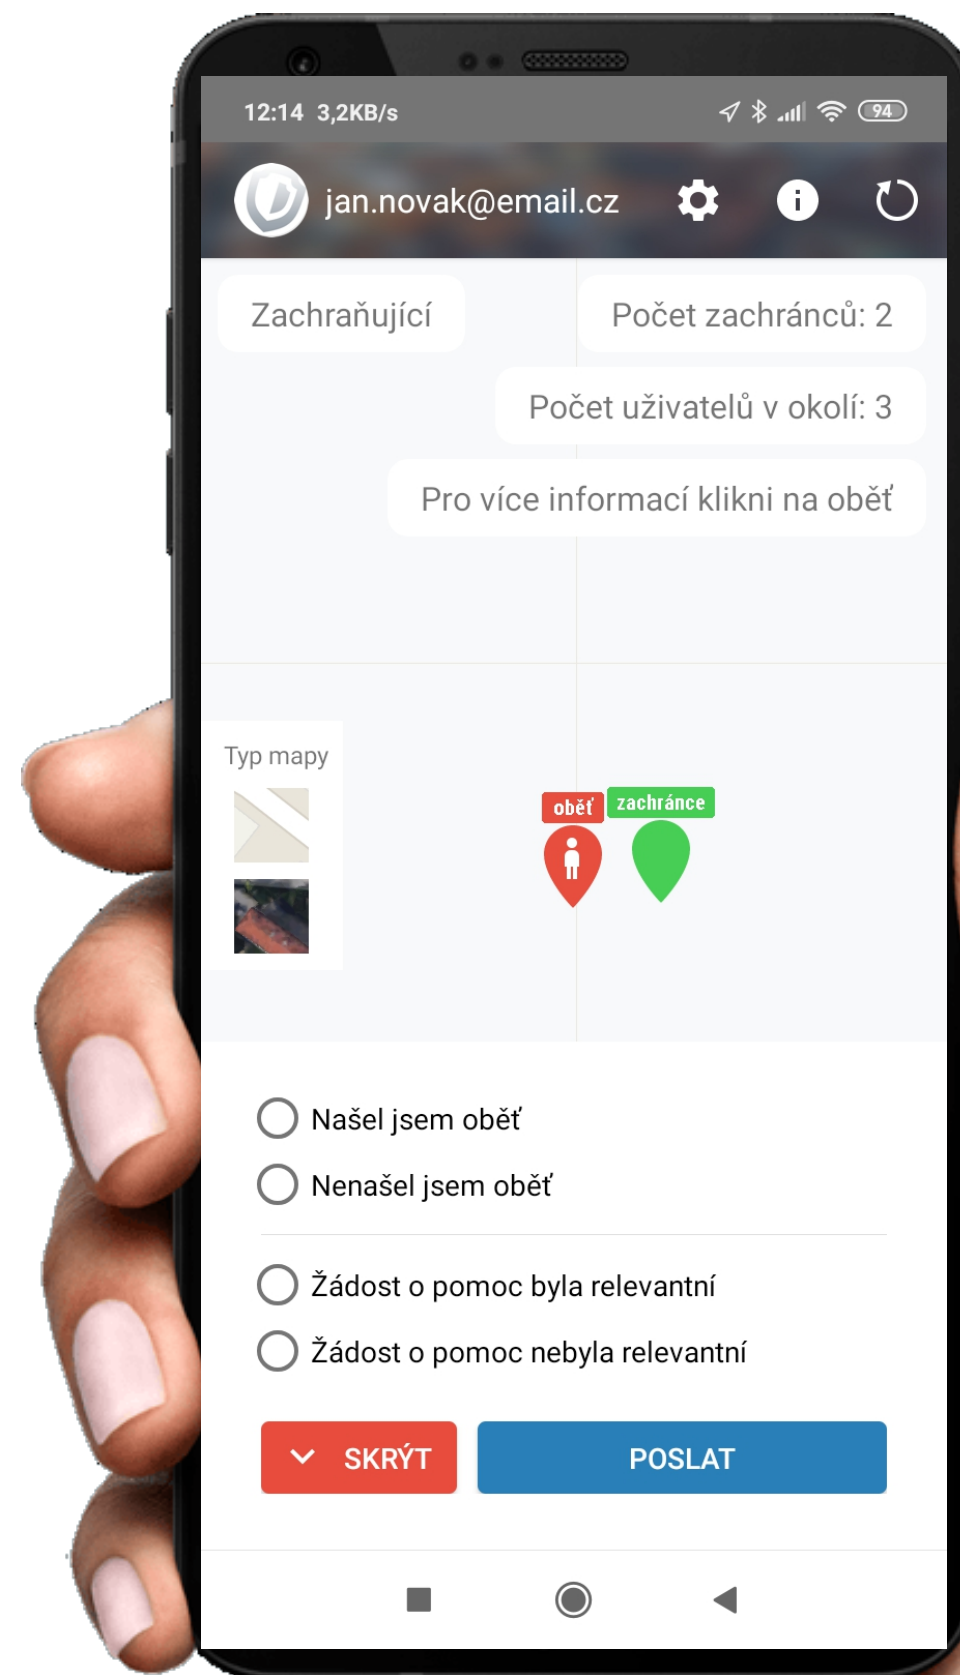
12:14 3,2KB/s

94

jan.novak@email.cz

Zachraňující

Počet zachránců: 2

Počet uživatelů v okolí: 3

Pro více informací klikni na oběť

Typ mapy

oběť

zachránce

Našel jsem oběť

Nenašel jsem oběť

Žádost o pomoc byla relevantní

Žádost o pomoc nebyla relevantní

SKRÝT

POSLAT